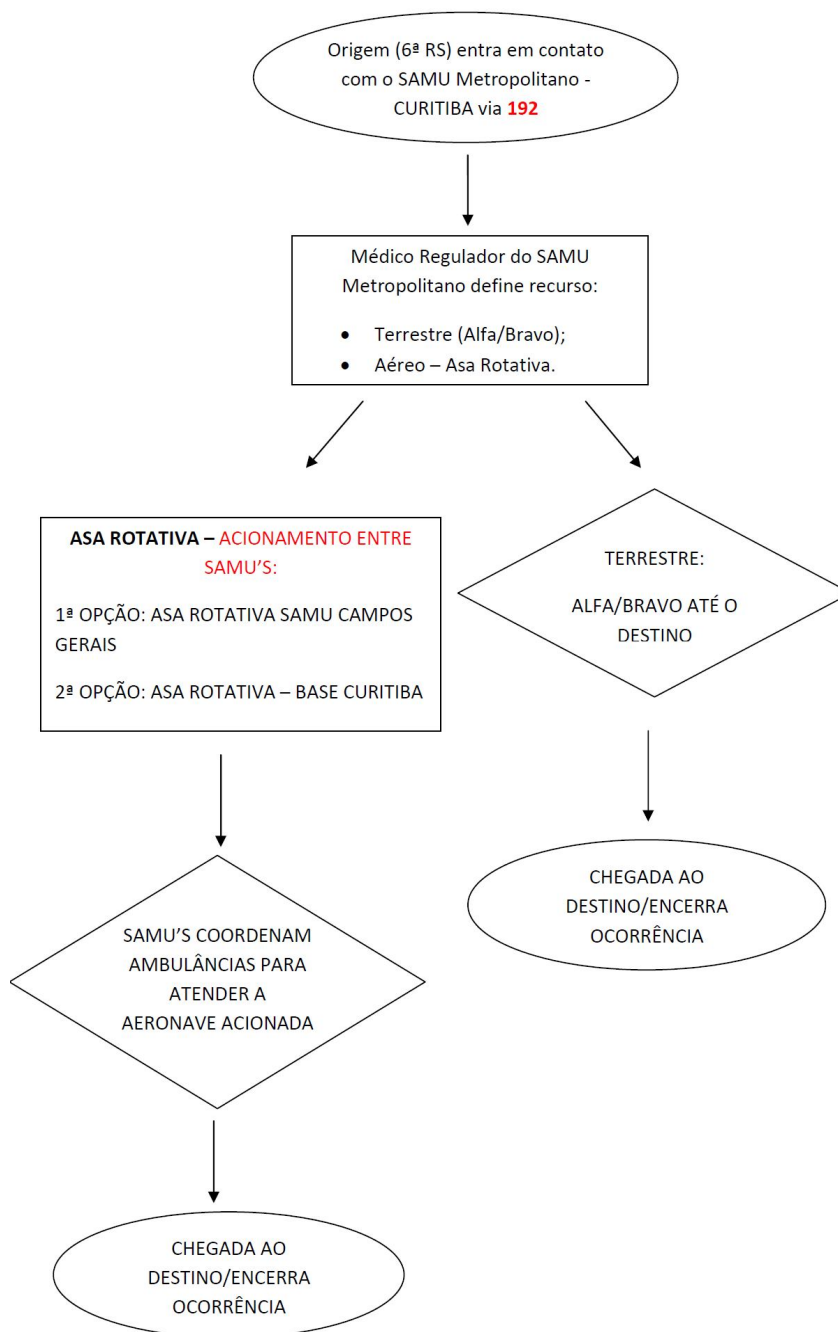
Origem (6ª RS) entra em contato com o SAMU Metropolitano - CURITIBA via 192

Médico Regulador do SAMU Metropolitano define recurso:

- Terrestre (Alfa/Bravo);
- Aéreo – Asa Rotativa.

ASA ROTATIVA – ACIONAMENTO ENTRE SAMU'S:

1ª OPÇÃO: ASA ROTATIVA SAMU CAMPOS GERAIS

2ª OPÇÃO: ASA ROTATIVA – BASE CURITIBA

TERRESTRE:

ALFA/BRAVO ATÉ O DESTINO

SAMU'S COORDENAM AMBULÂNCIAS PARA ATENDER A AERONAVE ACIONADA

CHEGADA AO DESTINO/ENCERRA OCORRÊNCIA

CHEGADA AO DESTINO/ENCERRA OCORRÊNCIA